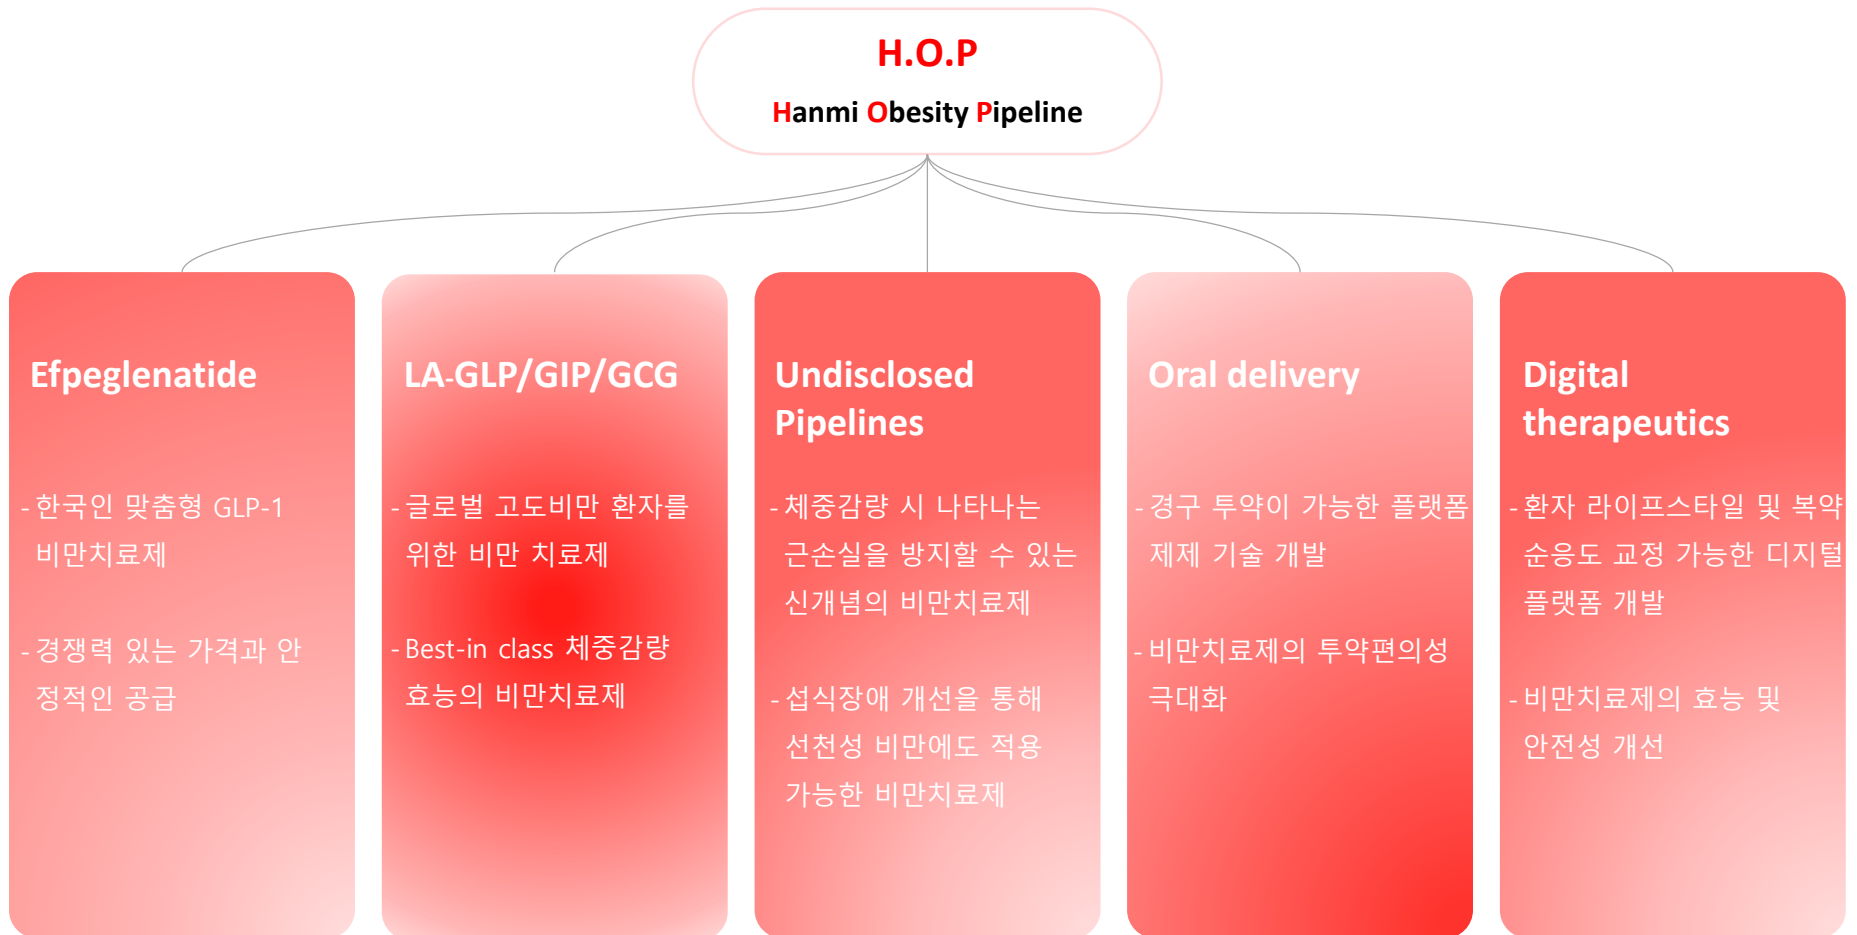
H.O.P

Hanmi Obesity Pipeline

Efpeglenatide

- 한국인 맞춤형 GLP-1 비만치료제

- 경쟁력 있는 가격과 안정적인 공급

LA-GLP/GIP/GCG

- 글로벌 고도비만 환자를 위한 비만 치료제

- Best-in class 체중감량 효능의 비만치료제

Undisclosed Pipelines

- 체중감량 시 나타나는 근손실을 방지할 수 있는 신개념의 비만치료제

- 섭식장애 개선을 통해 선천성 비만에도 적용 가능한 비만치료제

Oral delivery

- 경구 투약이 가능한 플랫폼 제제 기술 개발

- 비만치료제의 투약편의성 극대화

Digital therapeutics

- 환자 라이프스타일 및 복약 순응도 교정 가능한 디지털 플랫폼 개발

- 비만치료제의 효능 및 안전성 개선